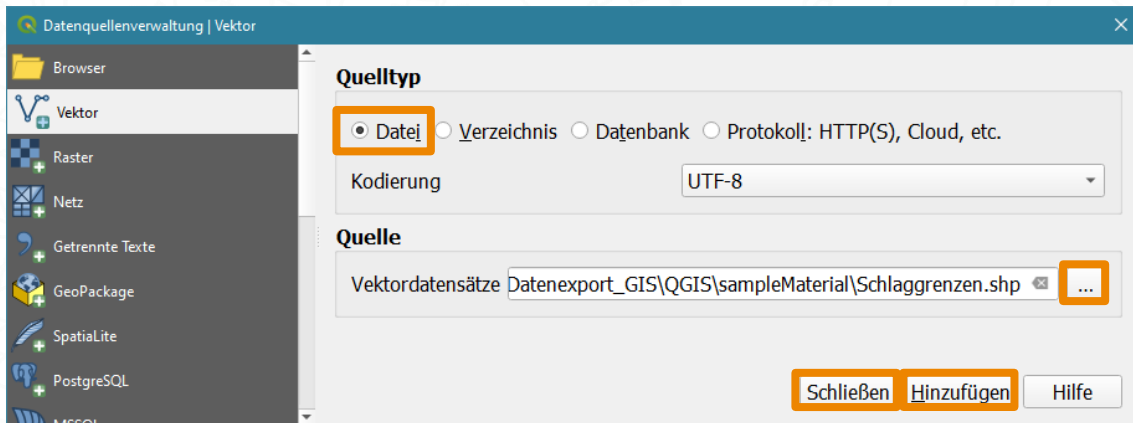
Datenquellenverwaltung | Vektor

Browser
Vektor
Raster
Netz
Getrennte Texte
GeoPackage
SpatiaLite
PostgreSQL
MSSQL

Quelltyp
Datei
Verzeichnis
Datenbank
Protokoll: HTTP(S), Cloud, etc.
Kodierung
UTF-8

Quelle
Vektordatensätze
Datenexport_GIS\QGIS\sampleMaterial\Schlaggrenzen.shp
...

Schließen
Hinzufügen
Hilfe